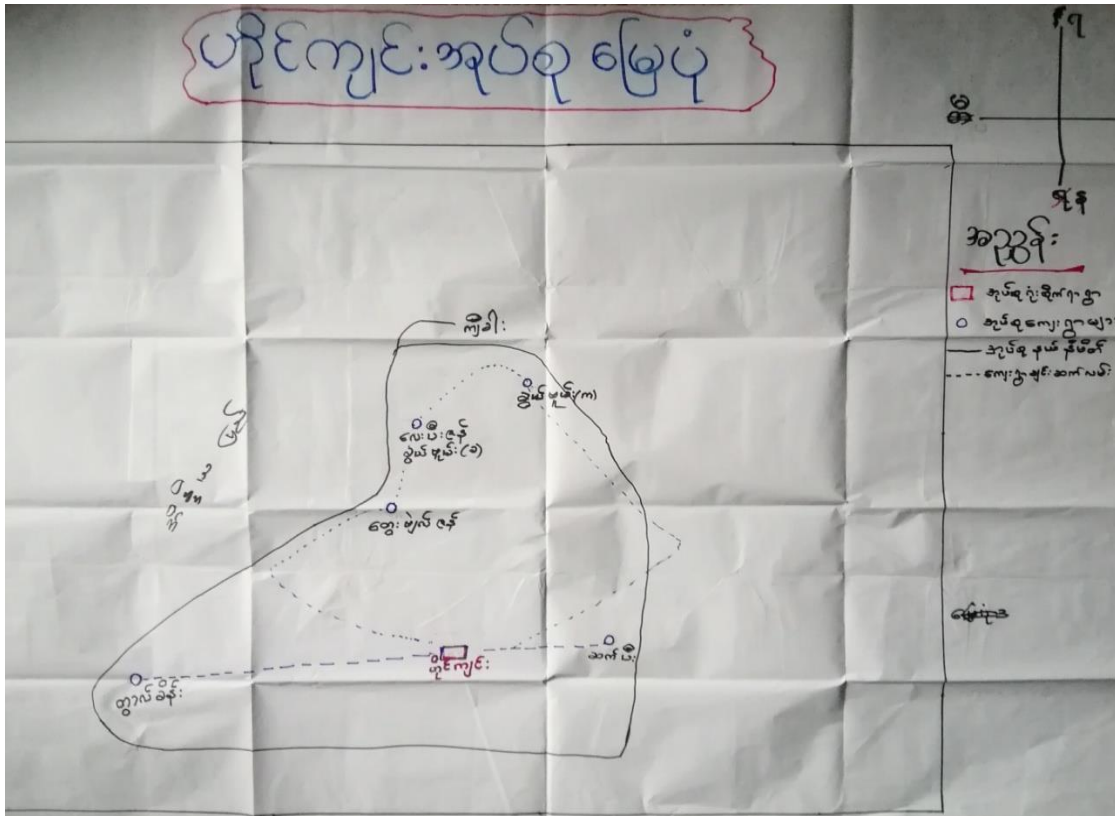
ပိုင်ကျင်းအုပ်စု မြေပုံ

မြောက်

အနောက်

အရှေ့

တောင်

အညွှန်း

အုပ်စုရုံးတည်နေရာ

အုပ်စုကျေးရွာများ

အုပ်စုနယ်နိမိတ်

ကျေးရွာချင်းဆက်လမ်း

ကျိုခါး

ခွဲယ်ဖူး(က)

လေးပေါ်ဇုန်
ခွဲယ်ဖူး(ခ)

တွေးမဲ့လ်ဇုန်

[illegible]

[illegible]

ပိုင်ကျင်း

ဆက်ပေါ်

တွာလ်ခန်း

မြေပုံ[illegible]